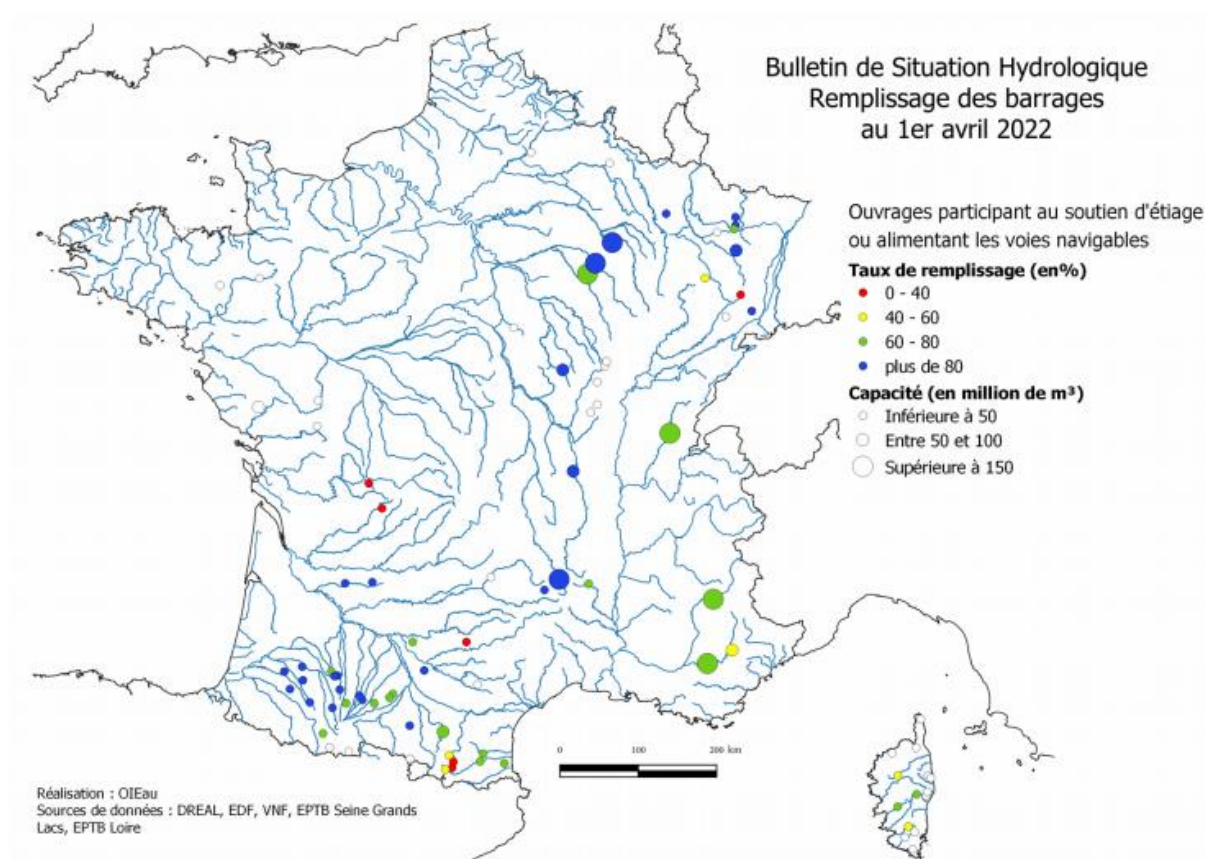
Bulletin de Situation Hydrologique
Remplissage des barrages
au 1er avril 2022

Ouvrages participant au soutien d'étiage ou alimentant les voies navigables

**Taux de remplissage (en%)**
0 - 40
40 - 60
60 - 80
plus de 80

**Capacité (en million de m³)**
Inférieure à 50
Entre 50 et 100
Supérieure à 150

0 100 200 km

Réalisation : OIEau
Sources de données : DREAL, EDF, VNF, EPTB Seine Grands Lacs, EPTB Loire